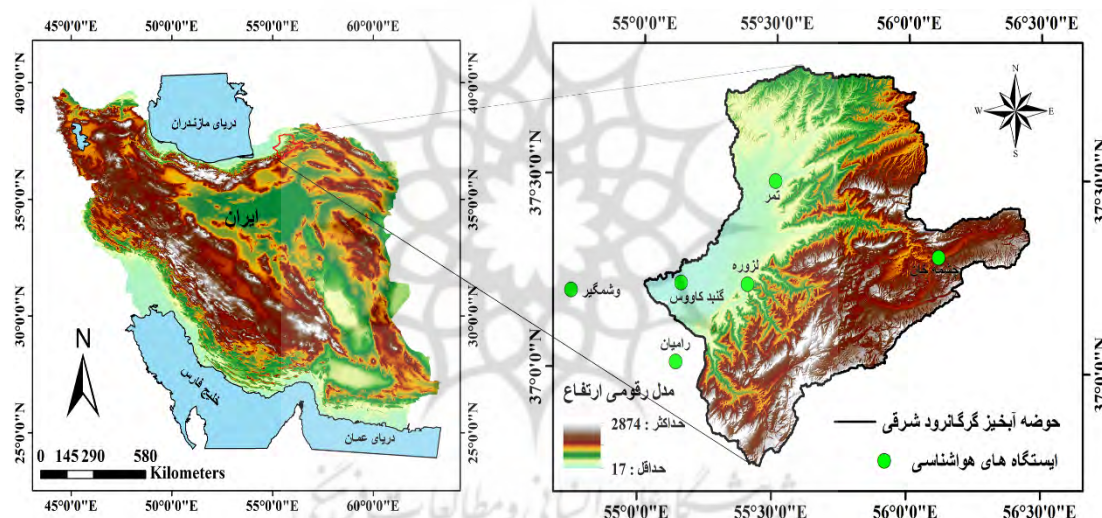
45°0'0"E 50°0'0"E 55°0'0"E 60°0'0"E

40°0'0"N 35°0'0"N 30°0'0"N 25°0'0"N

دریای مازندران

ایران

خلیج فارس

دریای عمان

N

0 145 290 580
Kilometers

45°0'0"E 50°0'0"E 55°0'0"E 60°0'0"E

55°0'0"E 55°30'0"E 56°0'0"E 56°30'0"E

37°30'0"N 37°0'0"N

N
W E
S

تمر

نزوره

گنبد کاووس

وشمگیر

رامیان

چشمه خان

مدل رقومی ارتفاع

حداکثر : 2874

حداقل : 17

حوضه آبخیز گرگانرود شرقی

ایستگاه های هواشناسی

55°0'0"E 55°30'0"E 56°0'0"E 56°30'0"E